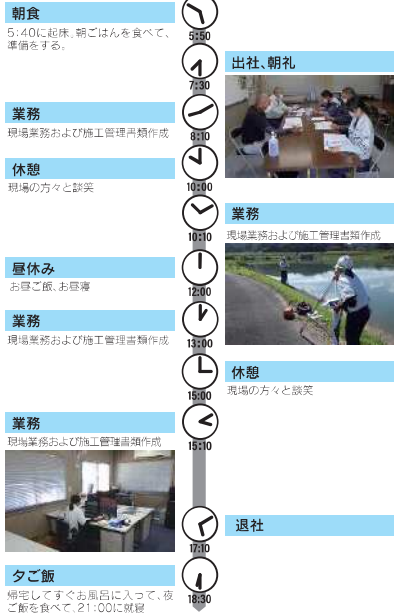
朝食
5:40に起床。朝ごはんを食べて、準備をする。

5:50

出社、朝礼

7:30

業務
現場業務および施工管理書類作成

8:10

休憩
現場の方々と談笑

10:00

10:10

業務
現場業務および施工管理書類作成

昼休み
お昼ご飯、お昼寝

12:00

業務
現場業務および施工管理書類作成

13:00

休憩
現場の方々と談笑

15:00

業務
現場業務および施工管理書類作成

15:10

退社

17:10

夕ご飯
帰宅してすぐお風呂に入って、夜ご飯を食べて、21:00に就寝

18:30